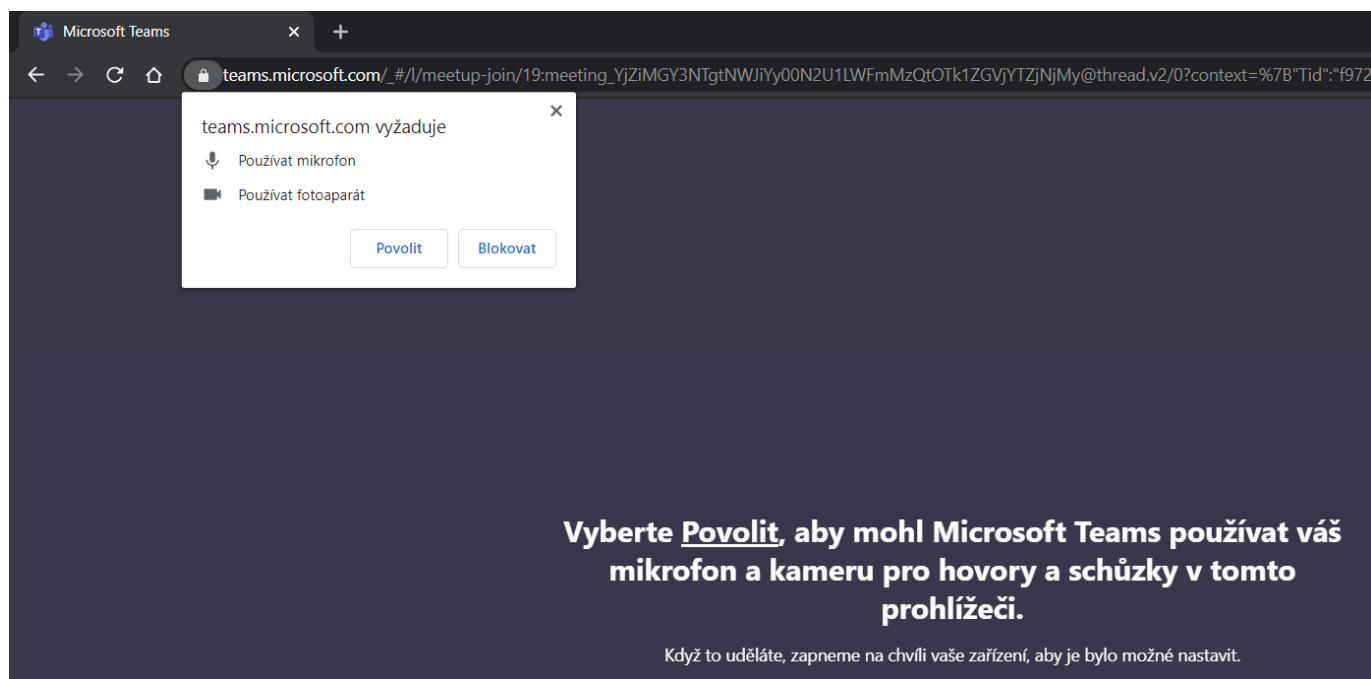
Microsoft Teams

teams.microsoft.com/_#/l/meetup-join/19:meeting_YjZiMGY3NTgtNWJiYy00N2U1LWFmMzQtOTk1ZGVjYTZjNjMy@thread.v2/0?context=%7B"Tid":"f972

teams.microsoft.com vyžaduje

Používat mikrofon

Používat fotoaparát

Povolit

Blokovat

Vyberte Povolit, aby mohl Microsoft Teams používat váš mikrofon a kameru pro hovory a schůzky v tomto prohlížeči.

Když to uděláte, zapneme na chvíli vaše zařízení, aby je bylo možné nastavit.